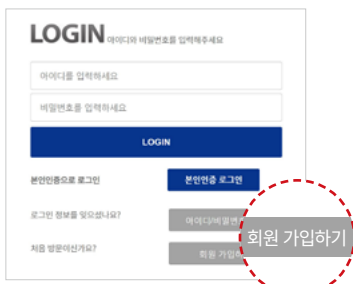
LOGIN 아이디와 비밀번호를 입력해주세요

아이디를 입력하세요

비밀번호를 입력하세요

LOGIN

본인인증으로 로그인

본인인증 로그인

로그인 정보를 잊으셨나요?

아이디/비밀번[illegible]

처음 방문이신가요?

회원 가입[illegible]

회원 가입하기